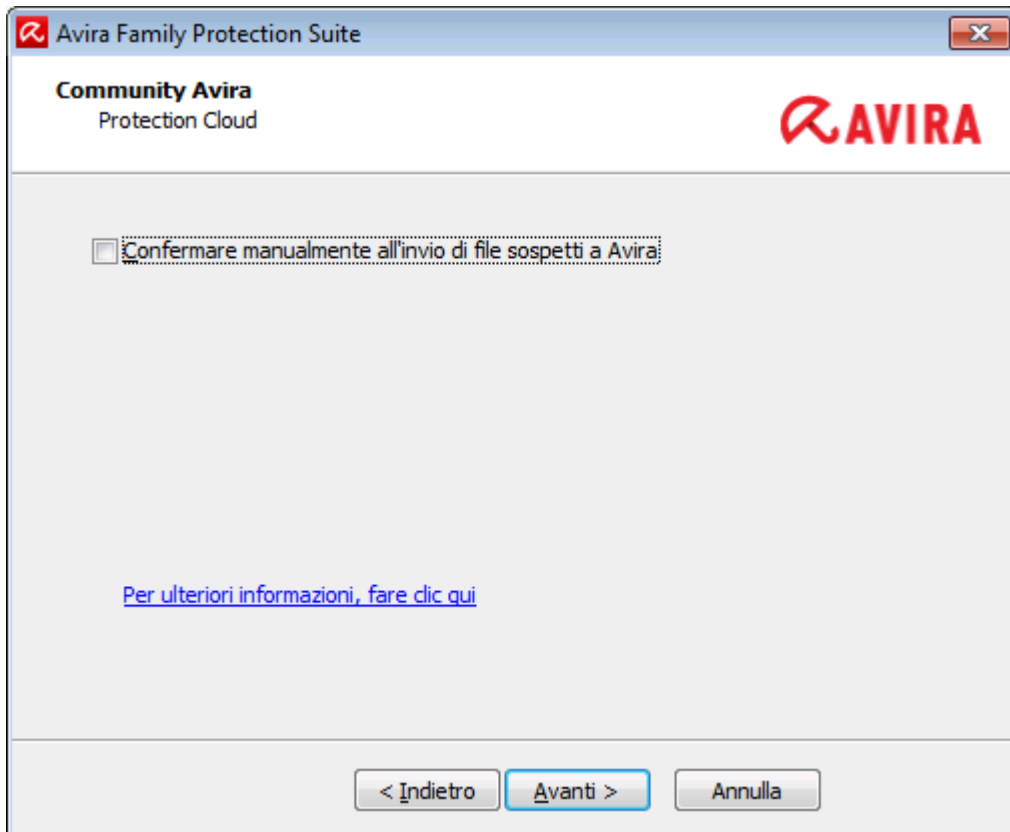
Avira Family Protection Suite

Community Avira
Protection Cloud

AVIRA

Confermare manualmente all'invio di file sospetti a Avira

Per ulteriori informazioni, fare clic qui

< Indietro
Avanti >
Annulla